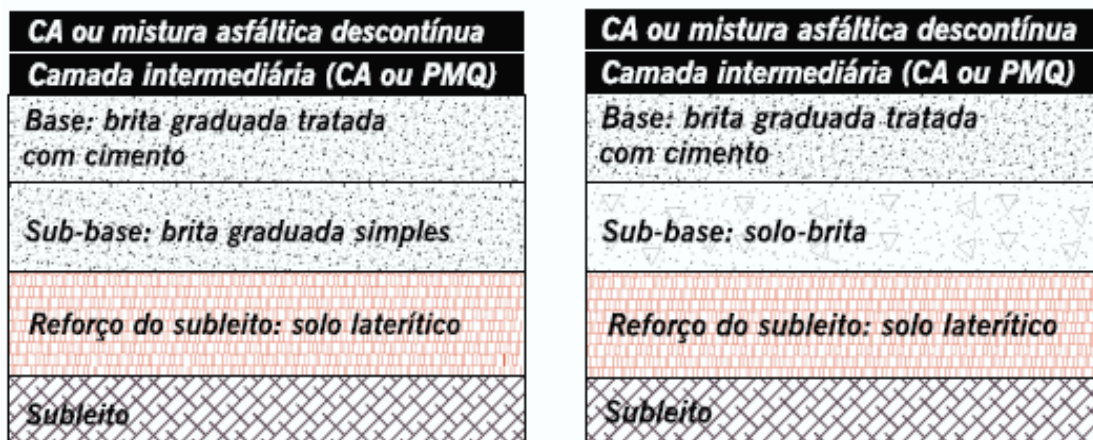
CA ou mistura asfáltica descontínua
Camada intermediária (CA ou PMQ)
Base: brita graduada tratada com cimento
Sub-base: brita graduada simples
Reforço do subleito: solo laterítico
Subleito

CA ou mistura asfáltica descontínua
Camada intermediária (CA ou PMQ)
Base: brita graduada tratada com cimento
Sub-base: solo-brita
Reforço do subleito: solo laterítico
Subleito